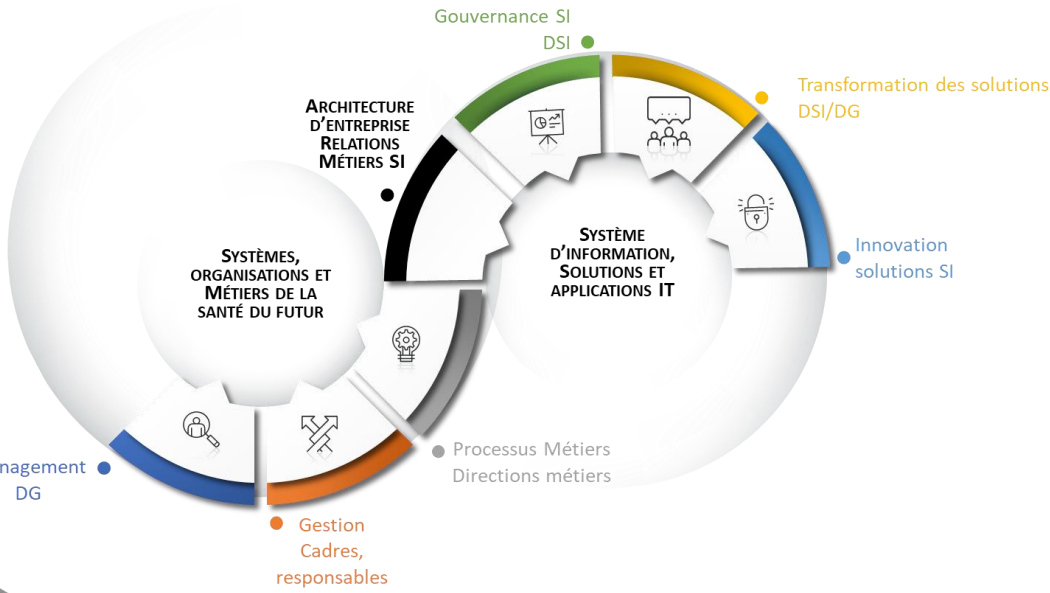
Gouvernance SI
DSI

Transformation des solutions
DSI/DG

ARCHITECTURE D'ENTREPRISE RELATIONS MÉTIERS SI

Innovation
solutions SI

SYSTÈMES, ORGANISATIONS ET MÉTIERS DE LA SANTÉ DU FUTUR

SYSTÈME D'INFORMATION, SOLUTIONS ET APPLICATIONS IT

nagement
DG

Processus Métiers
Directions métiers

Gestion
Cadres,
responsables